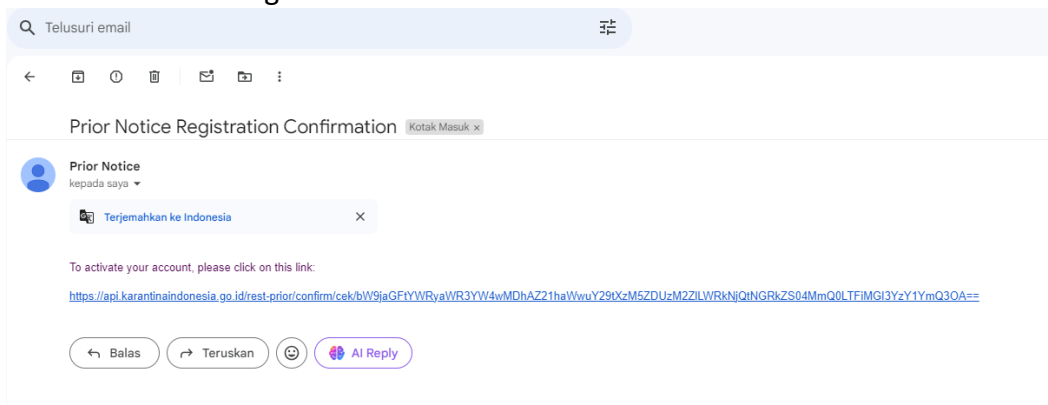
Telusuri email

Prior Notice Registration Confirmation Kotak Masuk ×

Prior Notice
kepada saya

Terjemahkan ke Indonesia ×

To activate your account, please click on this link:

https://api.karantinaindonesia.go.id/rest-prior/confirm/cek/bW9jaGFtYWRyaWR3YW4wMDhAZ21haWwuY29tXzM5ZDUzM2ZlLWRkNjQtNGRkZS04MmQ0LTFiMGI3YzY1YmQ3OA==

Balas Teruskan AI Reply